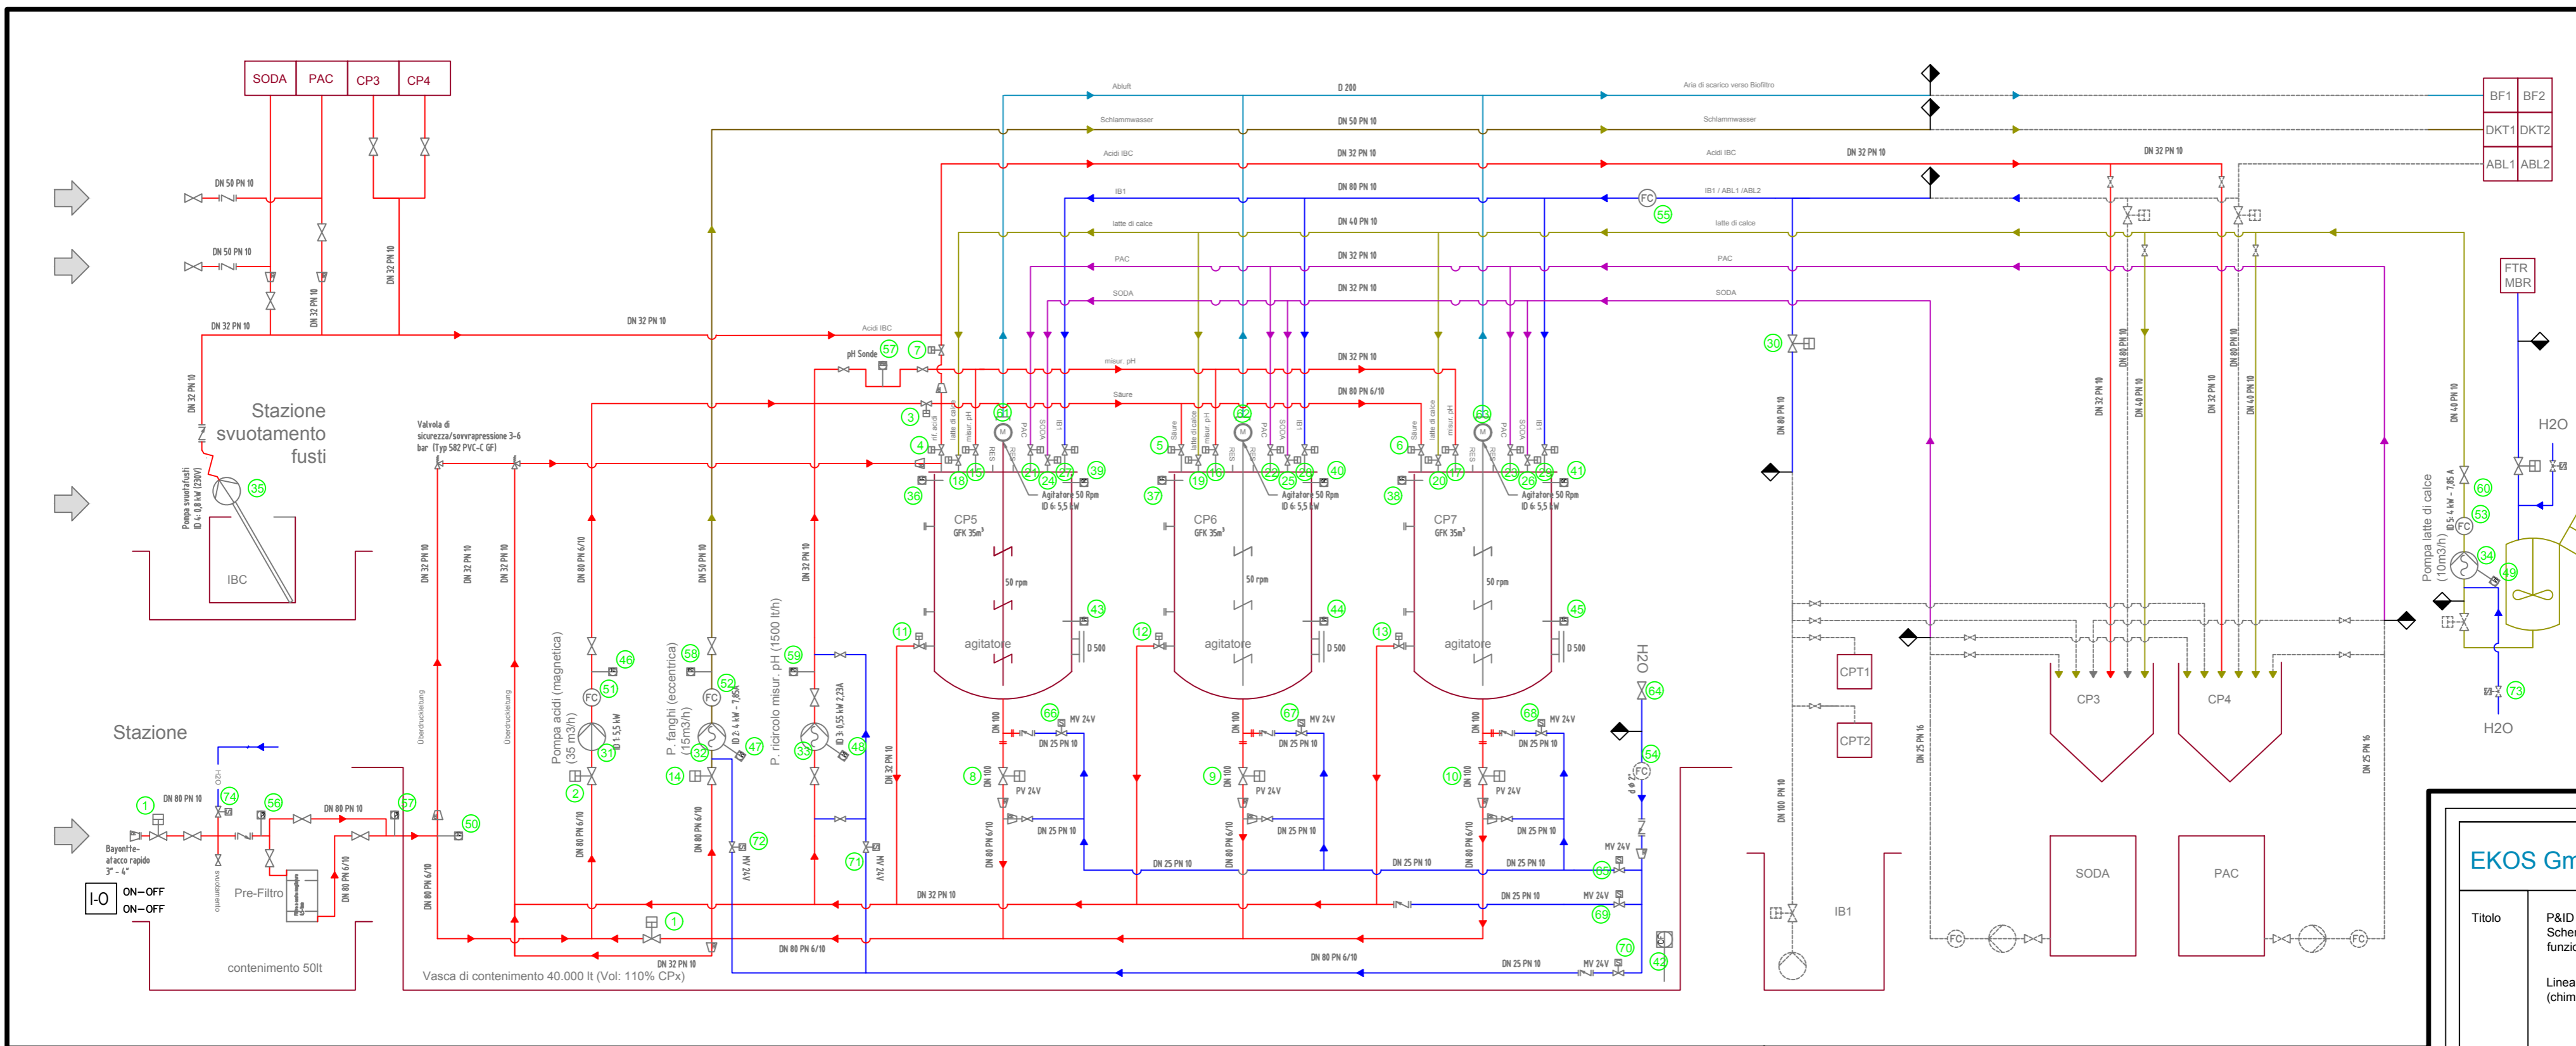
SODA | PAC | CP3 | CP4

DN 50 PN 10
DN 50 PN 10
DN 32 PN 10
DN 32 PN 10
DN 32 PN 10
DN 32 PN 10
DN 32 PN 10

Stazione svuotamento fusti

Pompa svuotafusti ID 4: 0,8 kW (230V)
35
IBC

Abluft
D 200
Aria di scarico verso Biofiltro
Schlammwasser
DN 50 PN 10
Schlammwasser
Acidi IBC
DN 32 PN 10
Acidi IBC
DN 32 PN 10
DN 32 PN 10
IB1
DN 80 PN 10
IB1 / ABL1 /ABL2
55
latte di calce
DN 40 PN 10
latte di calce
PAC
DN 32 PN 10
PAC
SODA
DN 32 PN 10
SODA
Acidi IBC
pH Sonde
57
7
misur. pH
DN 32 PN 10
Säure
DN 80 PN 6/10

BF1 | BF2
DKT1 | DKT2
ABL1 | ABL2

FTR MBR

Valvola di sicurezza/sovrapressione 3-6 bar (Typ 582 PVC-C GF)

3
4
5
6
36
37
38
18
19
20
16
17
24
25
26
21
22
23
39
40
41
61
62
63
Agitatore 50 Rpm ID 6: 5,5 kW
Agitatore 50 Rpm ID 6: 5,5 kW
Agitatore 50 Rpm ID 6: 5,5 kW

CP5 GFK 35m³
CP6 GFK 35m³
CP7 GFK 35m³
50 rpm
50 rpm
50 rpm
agitatore
agitatore
agitatore
43
44
45
D 500
D 500
D 500
11
12
13

30
DN 80 PN 10
DN 80 PN 10
DN 32 PN 10
DN 40 PN 10
DN 80 PN 10
DN 40 PN 10
DN 32 PN 10
DN 40 PN 10

H2O
60
53
34
49
Pompa latte di calce (10m3/h)
ID 5: 4 kW - 7,85 A
73
H2O

DN 32 PN 10
DN 32 PN 10
DN 32 PN 10
DN 80 PN 6/10
DN 50 PN 10
DN 32 PN 10
Überdruckleitung
Überdruckleitung

Pompa acidi (magnetica) (35 m3/h)
ID 1: 5,5 kW
46
51
31
2
P. fanghi (eccentrica) (15m3/h)
ID 2: 4 kW - 7,85 A
58
52
47
32
14
P. ricircolo misur. pH (1500 lt/h)
ID 3: 0,55 kW 2,23A
59
48
33
72
71
MV 24V
MV 24V

DN 100
DN 100
DN 100
66
67
68
MV 24V
MV 24V
MV 24V
DN 25 PN 10
DN 25 PN 10
DN 25 PN 10
8
9
10
PV 24V
PV 24V
PV 24V
DN 25 PN 10
DN 25 PN 10
DN 25 PN 10
DN 80 PN 6/10
DN 80 PN 6/10
DN 80 PN 6/10
DN 25 PN 10
DN 25 PN 10
DN 25 PN 10
DN 25 PN 10

H2O
64
54
MV 24V
65
DN 25 PN 10
MV 24V
69
70
DN 25 PN 10
MV 24V
42
DN 32 PN 10
DN 80 PN 6/10
DN 80 PN 6/10

Stazione
1
DN 80 PN 10
74
56
DN 80 PN 10
57
50
Bayonette-atacco rapido 3" - 4"
I-O
ON—OFF
ON—OFF
Pre-Filtro
DN 80 PN 6/10
DN 80 PN 6/10
contenimento 50lt
1
DN 32 PN 10
Vasca di contenimento 40.000 lt (Vol: 110% CPx)

CPT1
CPT2
IB1
DN 100 PN 10
DN 25 PN 16
DN 25 PN 16
CP3
CP4
SODA
PAC
FC
FC

EKOS Gm
Titolo
P&ID
Scher
funzio
Linea
(chim